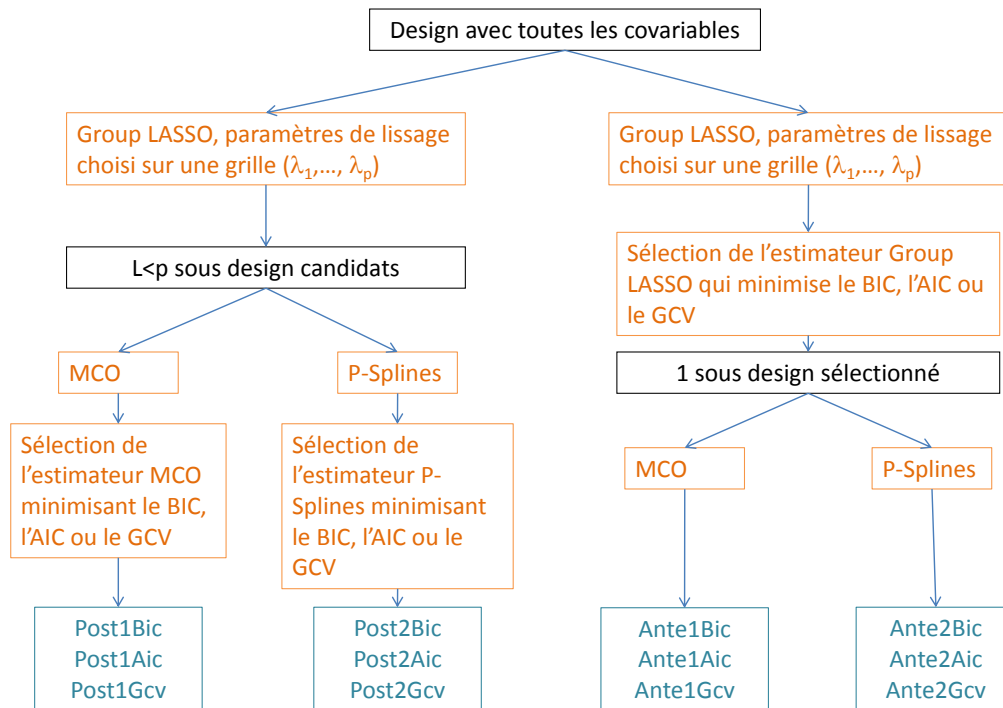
Design avec toutes les covariables

Group LASSO, paramètres de lissage choisi sur une grille ($\lambda_1$,…, $\lambda_p$)

L<p sous design candidats

MCO

Sélection de l'estimateur MCO minimisant le BIC, l'AIC ou le GCV

Post1Bic
Post1Aic
Post1Gcv

P-Splines

Sélection de l'estimateur P-Splines minimisant le BIC, l'AIC ou le GCV

Post2Bic
Post2Aic
Post2Gcv

Group LASSO, paramètres de lissage choisi sur une grille ($\lambda_1$,…, $\lambda_p$)

Sélection de l'estimateur Group LASSO qui minimise le BIC, l'AIC ou le GCV

1 sous design sélectionné

MCO

Ante1Bic
Ante1Aic
Ante1Gcv

P-Splines

Ante2Bic
Ante2Aic
Ante2Gcv